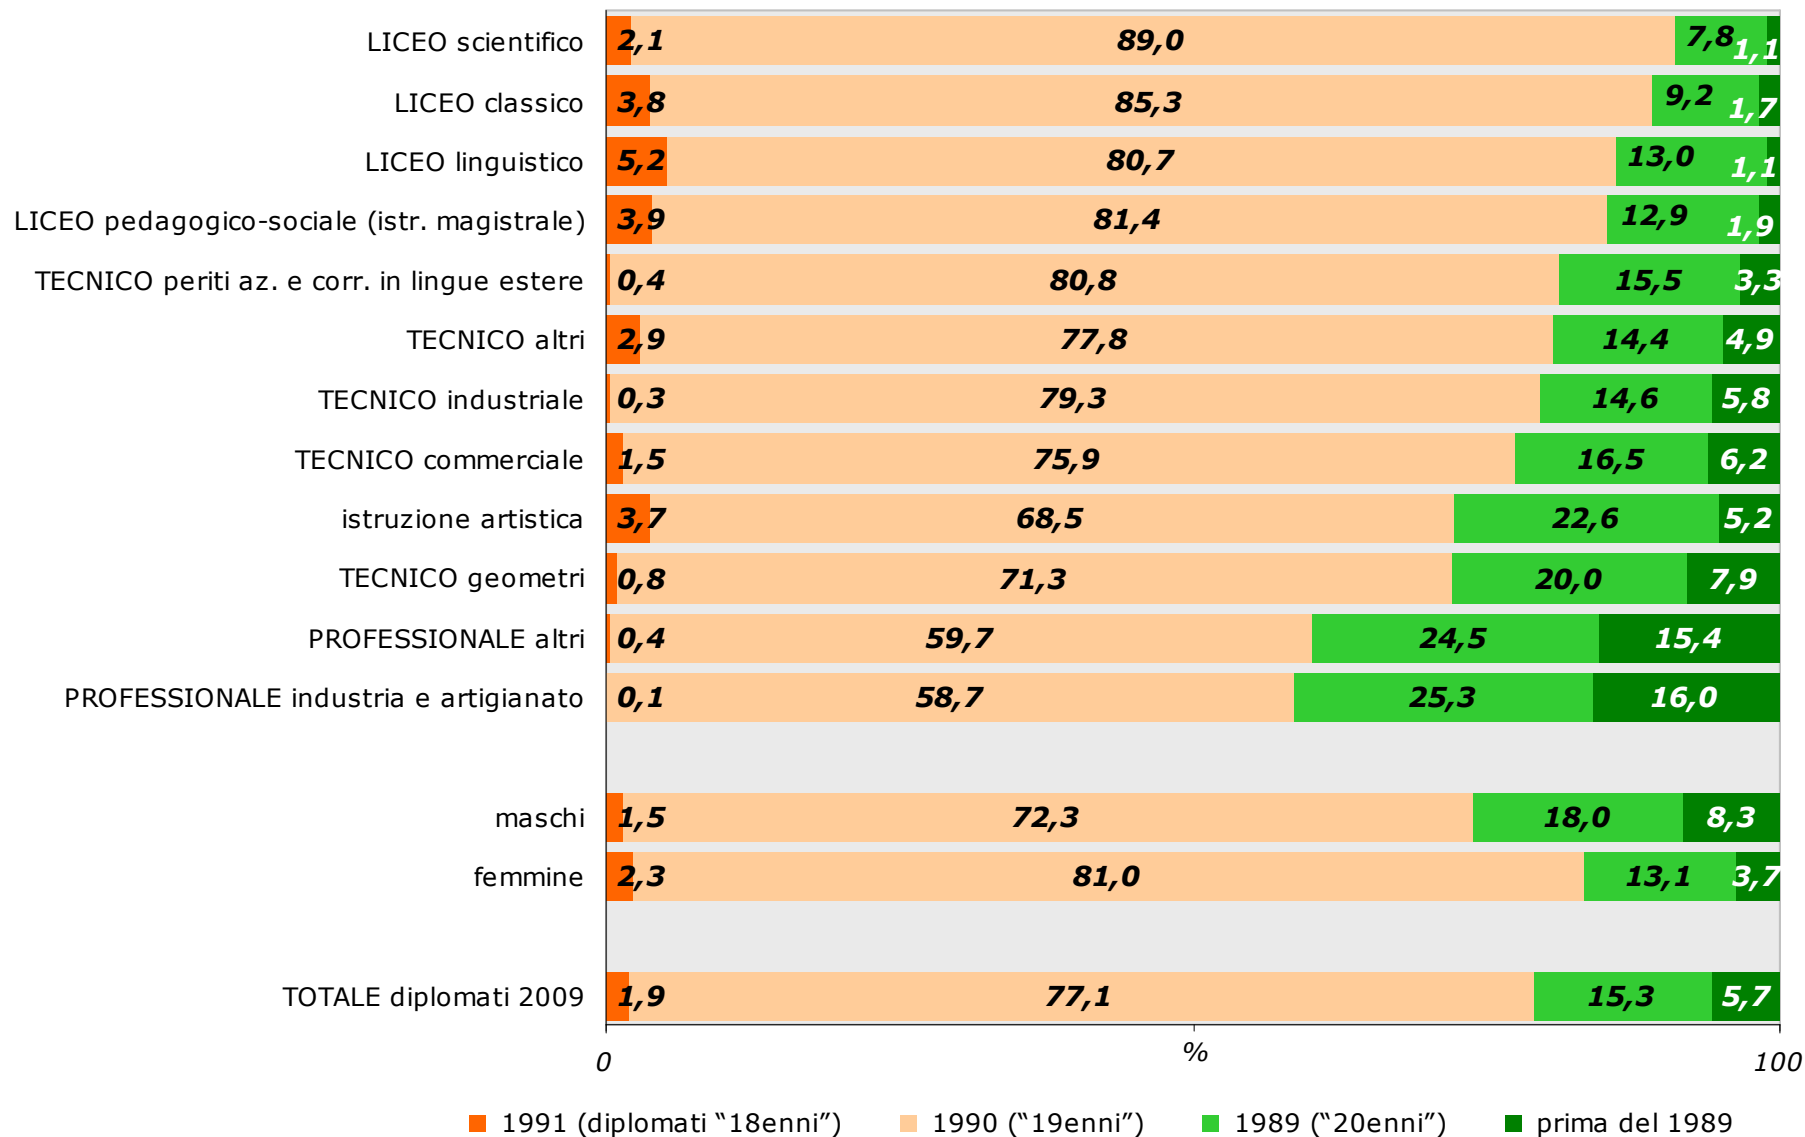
| | | | | |
|---|---|---|---|---|
| LICEO scientifico | 2,1 | 89,0 | 7,8 | 1,1 |
| LICEO classico | 3,8 | 85,3 | 9,2 | 1,7 |
| LICEO linguistico | 5,2 | 80,7 | 13,0 | 1,1 |
| LICEO pedagogico-sociale (istr. magistrale) | 3,9 | 81,4 | 12,9 | 1,9 |
| TECNICO periti az. e corr. in lingue estere | 0,4 | 80,8 | 15,5 | 3,3 |
| TECNICO altri | 2,9 | 77,8 | 14,4 | 4,9 |
| TECNICO industriale | 0,3 | 79,3 | 14,6 | 5,8 |
| TECNICO commerciale | 1,5 | 75,9 | 16,5 | 6,2 |
| istruzione artistica | 3,7 | 68,5 | 22,6 | 5,2 |
| TECNICO geometri | 0,8 | 71,3 | 20,0 | 7,9 |
| PROFESSIONALE altri | 0,4 | 59,7 | 24,5 | 15,4 |
| PROFESSIONALE industria e artigianato | 0,1 | 58,7 | 25,3 | 16,0 |
| maschi | 1,5 | 72,3 | 18,0 | 8,3 |
| femmine | 2,3 | 81,0 | 13,1 | 3,7 |
| TOTALE diplomati 2009 | 1,9 | 77,1 | 15,3 | 5,7 |

0 % 100

1991 (diplomati "18enni") 1990 ("19enni") 1989 ("20enni") prima del 1989